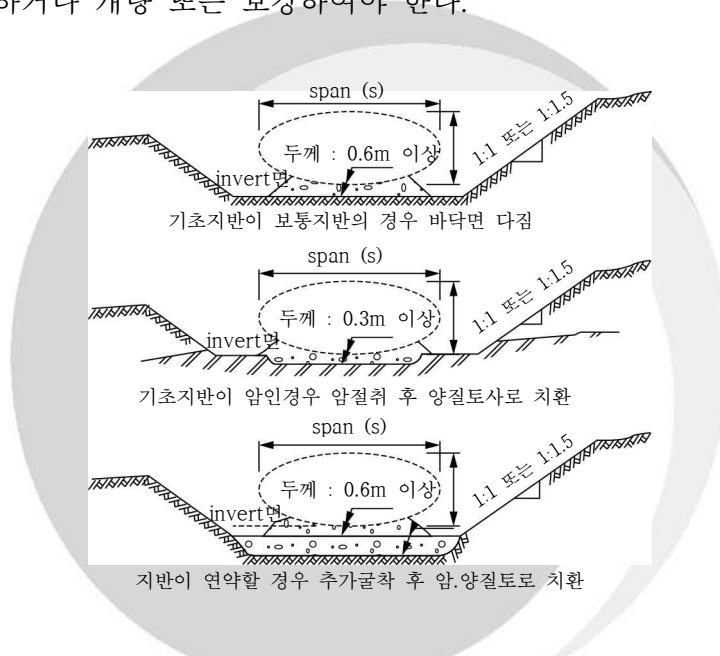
하거나 개량 또는 보강하여야 한다.

span (s)

두께 : 0.6m 이상

1:1 또는 1:1.5

invert면

기초지반이 보통지반의 경우 바닥면 다짐

span (s)

두께 : 0.3m 이상

1:1 또는 1:1.5

invert면

기초지반이 암인경우 암절취 후 양질토사로 치환

span (s)

두께 : 0.6m 이상

1:1 또는 1:1.5

invert면

지반이 연약할 경우 추가굴착 후 암.양질토로 치환